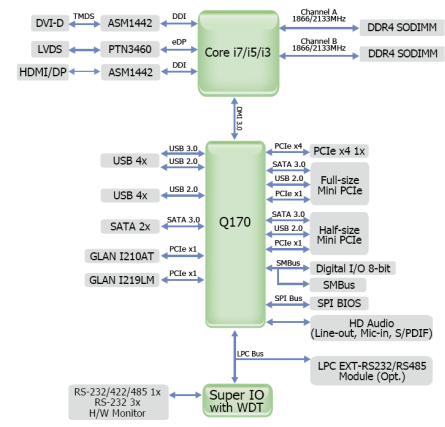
DVI-D
TMDS
ASM1442
DDI
LVDS
PTN3460
eDP
HDMI/DP
ASM1442
DDI
Core i7/i5/i3
Channel A
1866/2133MHz
DDR4 SODIMM
Channel B
1866/2133MHz
DDR4 SODIMM
DMI 3.0
USB 4x
USB 3.0
USB 2.0
USB 4x
USB 2.0
SATA 2x
SATA 3.0
GLAN I210AT
PCIe x1
GLAN I219LM
PCIe x1
Q170
PCIe x4
PCIe x4 1x
SATA 3.0
USB 2.0
PCIe x1
Full-size
Mini PCIe
SATA 3.0
USB 2.0
PCIe x1
Half-size
Mini PCIe
SMBus
Digital I/O 8-bit
SMBus
SPI Bus
SPI BIOS
HD Audio
(Line-out, Mic-in, S/PDIF)
LPC Bus
LPC EXT-RS232/RS485
Module (Opt.)
RS-232/422/485 1x
RS-232 3x
H/W Monitor
Super IO
with WDT